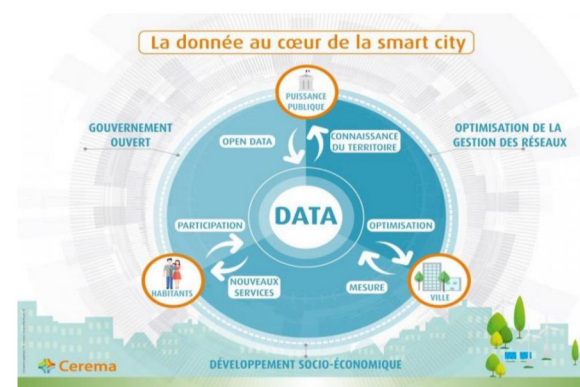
La donnée au cœur de la smart city

PUISSANCE PUBLIQUE

GOUVERNEMENT OUVERT

OPEN DATA

CONNAISSANCE DU TERRITOIRE

OPTIMISATION DE LA GESTION DES RÉSEAUX

DATA

PARTICIPATION

OPTIMISATION

NOUVEAUX SERVICES

MESURE

HABITANTS

VILLE

DÉVELOPPEMENT SOCIO-ÉCONOMIQUE

Cerema